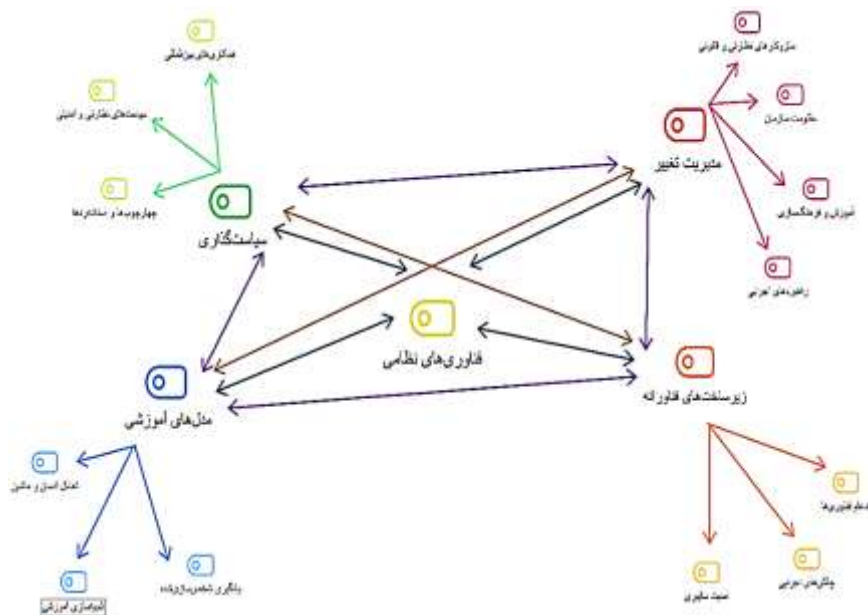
فناوری‌های نظامی

سیاست‌گذاری

مدیریت تغییر

مدل‌های آموزشی

زیرساخت‌های فناورانه

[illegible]

چارچوب‌ها و استانداردها

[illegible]

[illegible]

مقاومت سازمان

آموزش و فرهنگ‌سازی

راهنماهای اجرایی

تعامل انسان و ماشین

یادگیری شخصی‌سازی‌شده

شبیه‌سازی آموزشی

ادغام فناوری‌ها

چالش‌های اجرایی

امنیت سایبری